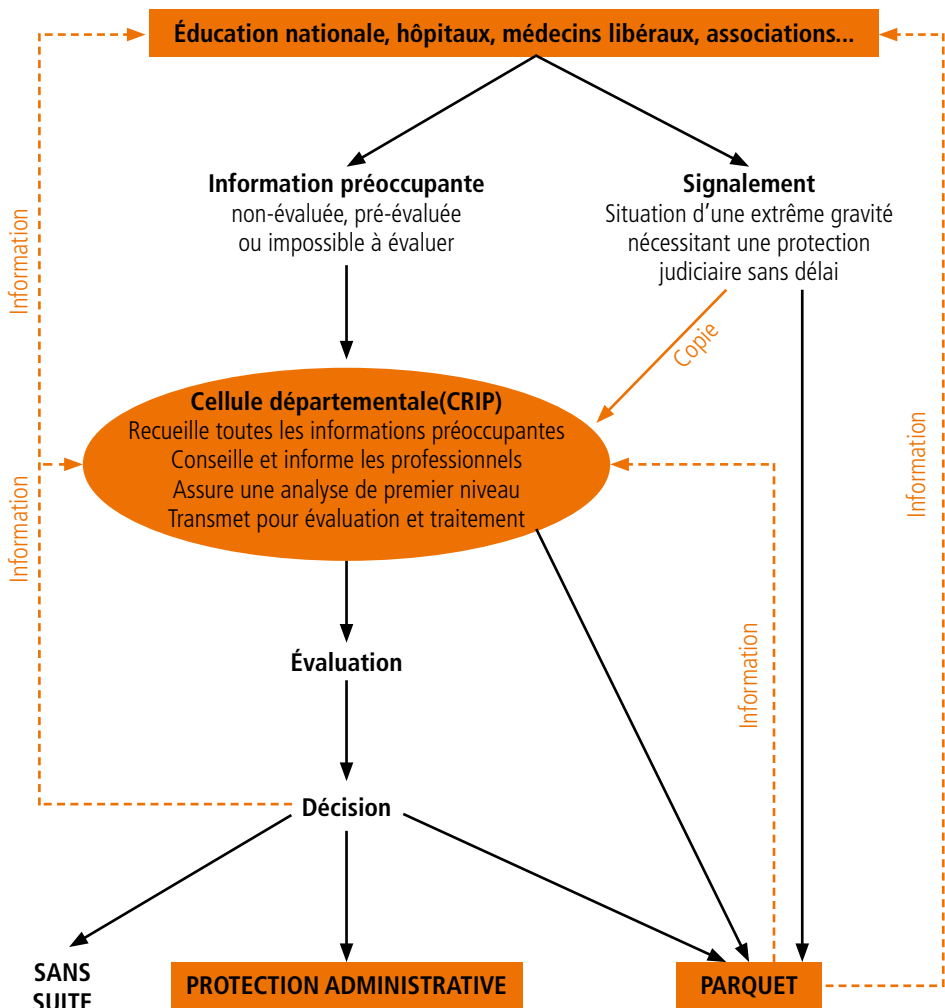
Éducation nationale, hôpitaux, médecins libéraux, associations...

Information

Information préoccupante
non-évaluée, pré-évaluée ou impossible à évaluer

Signalement
Situation d'une extrême gravité nécessitant une protection judiciaire sans délai

Copie

Information

Cellule départementale(CRIP)
Recueille toutes les informations préoccupantes
Conseille et informe les professionnels
Assure une analyse de premier niveau
Transmet pour évaluation et traitement

Information

Information

Évaluation

Décision

SANS SUITE

PROTECTION ADMINISTRATIVE

PARQUET